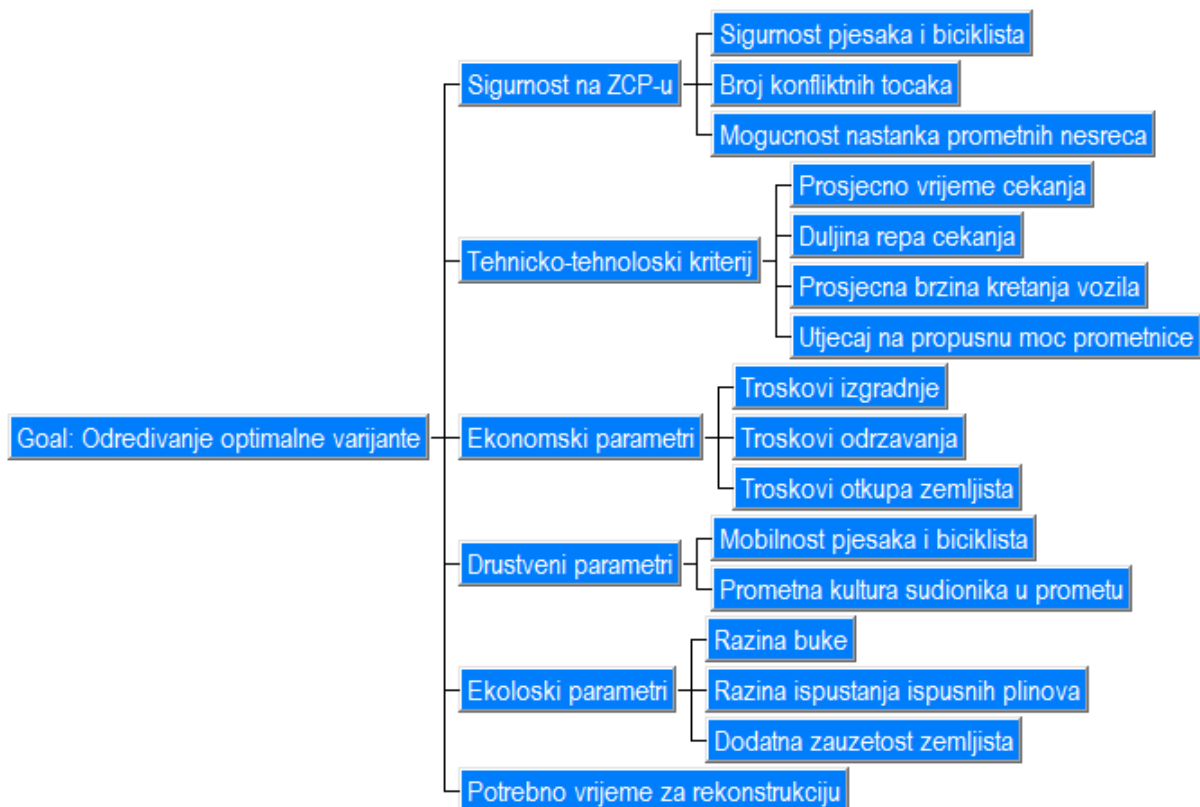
Goal: Odredivanje optimalne varijante

Sigurnost na ZCP-u
Sigurnost pjesaka i biciklista
Broj konfliktnih tocaka
Mogucnost nastanka prometnih nesreca

Tehnicko-tehnoloski kriterij
Prosjecno vrijeme cekanja
Duljina repa cekanja
Prosjecna brzina kretanja vozila
Utjecaj na propusnu moc prometnice

Ekonomski parametri
Troskovi izgradnje
Troskovi odrzavanja
Troskovi otkupa zemljista

Drustveni parametri
Mobilnost pjesaka i biciklista
Prometna kultura sudionika u prometu

Ekoloski parametri
Razina buke
Razina ispustanja ispusnih plinova
Dodatna zauzetost zemljista

Potrebno vrijeme za rekonstrukciju